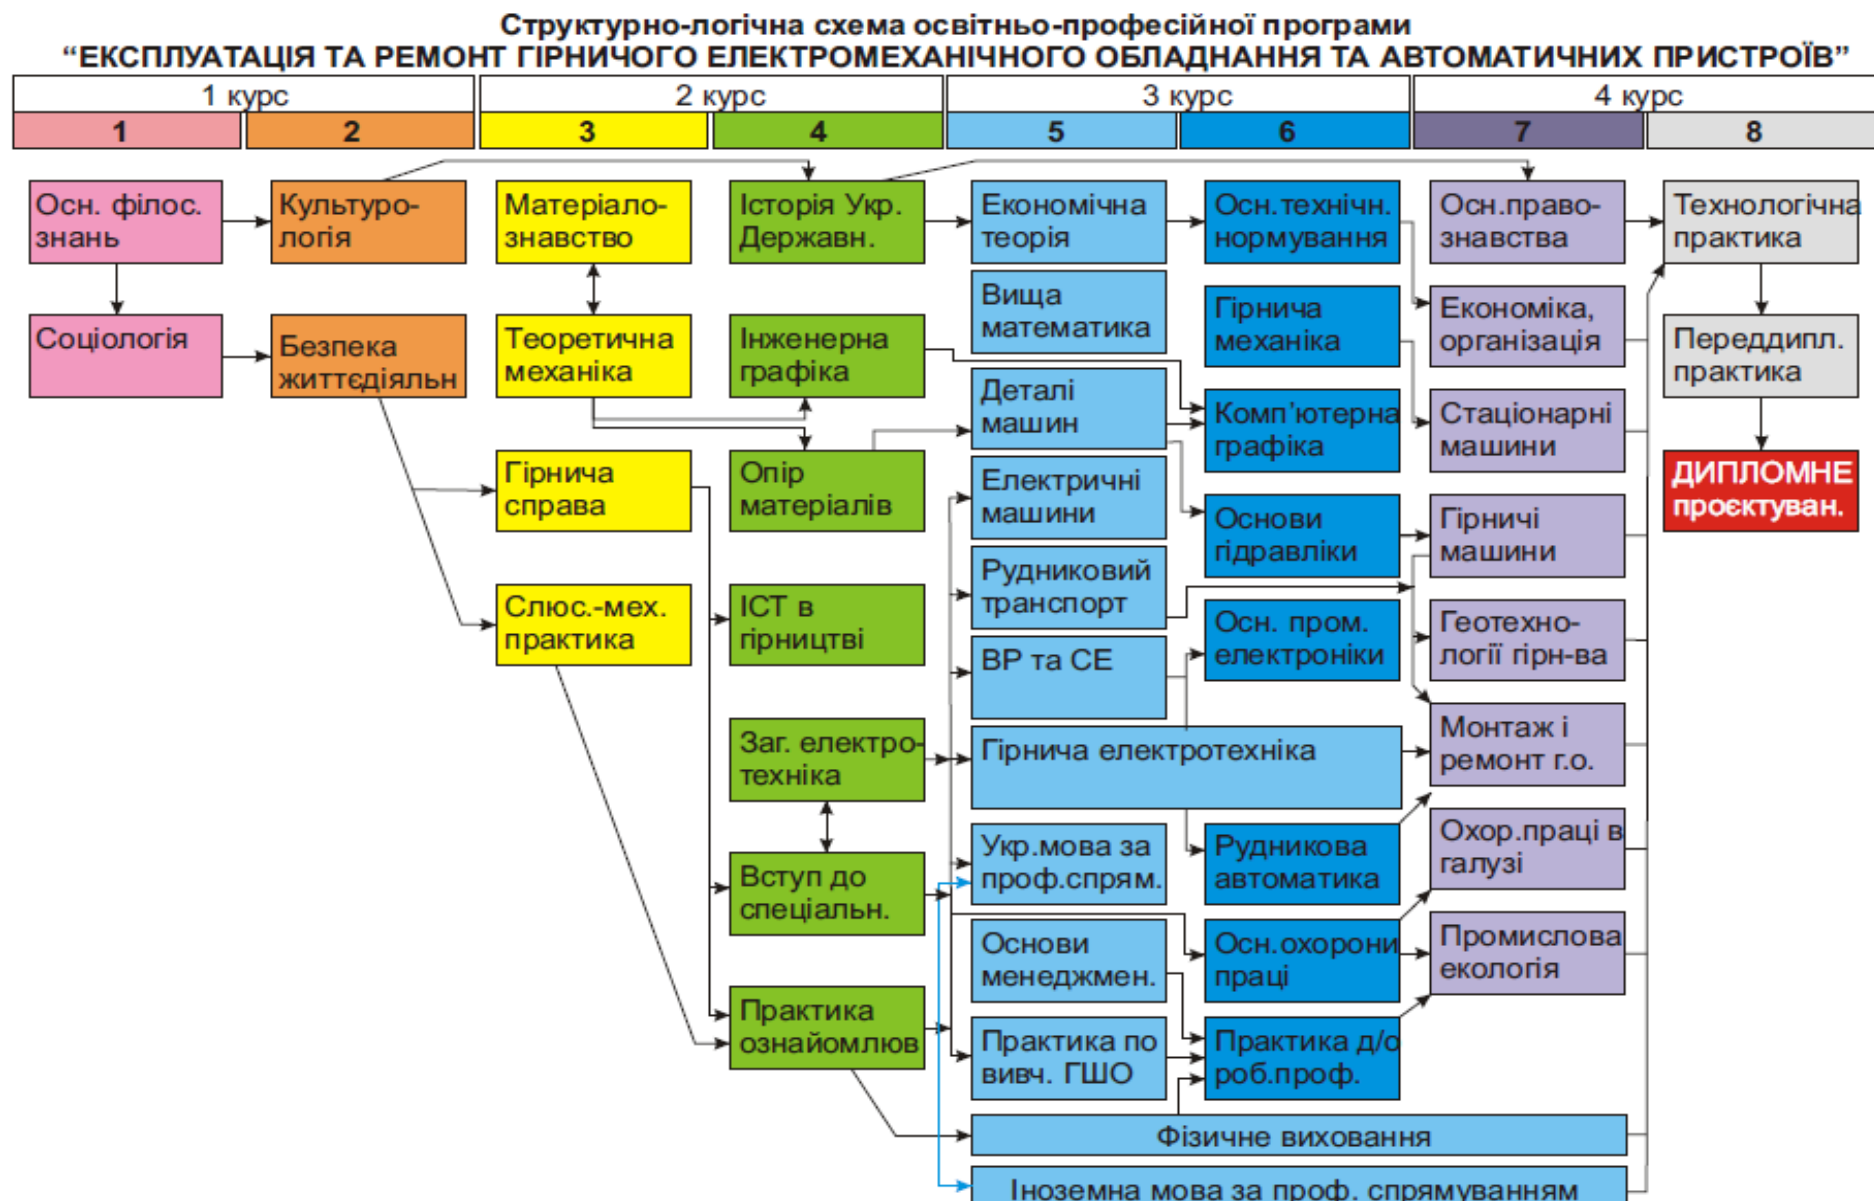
Структурно-логічна схема освітньо-професійної програми
“ЕКСПЛУАТАЦІЯ ТА РЕМОНТ ГІРНИЧОГО ЕЛЕКТРОМЕХАНІЧНОГО ОБЛАДНАННЯ ТА АВТОМАТИЧНИХ ПРИСТРОЇВ”

| 1 курс | | 2 курс | | 3 курс | | 4 курс | |
|---|---|---|---|---|---|---|---|
| 1 | 2 | 3 | 4 | 5 | 6 | 7 | 8 |

Осн. філос. знань

Соціологія

Культурологія

Безпека життєдіяльн

Матеріалознавство

Теоретична механіка

Гірнича справа

Слюс.-мех. практика

Історія Укр. Державн.

Інженерна графіка

Опір матеріалів

ІСТ в гірництві

Заг. електротехніка

Вступ до спеціальн.

Практика ознайомлюв

Економічна теорія

Вища математика

Деталі машин

Електричні машини

Рудниковий транспорт

ВР та СЕ

Гірнича електротехніка

Укр.мова за проф.спрям.

Основи менеджмен.

Практика по вивч. ГШО

Фізичне виховання

Іноземна мова за проф. спрямуванням

Осн.технічн. нормування

Гірнича механіка

Комп’ютерна графіка

Основи гідравліки

Осн. пром. електроніки

Рудникова автоматика

Осн.охорони праці

Практика д/о роб.проф.

Осн.правознавства

Економіка, організація

Стаціонарні машини

Гірничі машини

Геотехнології гірн-ва

Монтаж і ремонт г.о.

Охор.праці в галузі

Промислова екологія

Технологічна практика

Переддипл. практика

ДИПЛОМНЕ проєктуван.